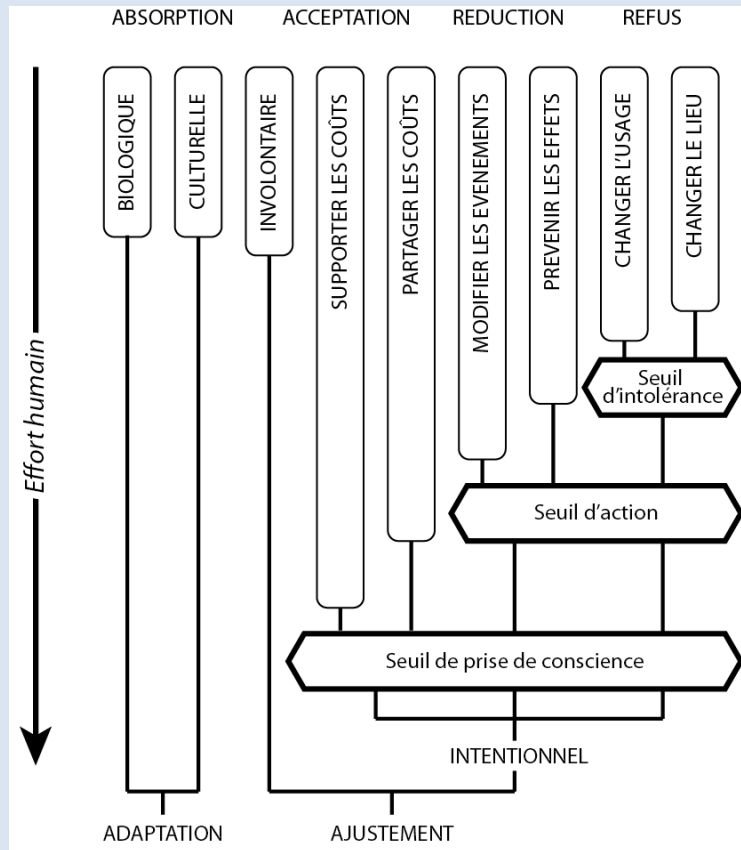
ABSORPTION ACCEPTATION REDUCTION REFUS

Effort humain

BIOLOGIQUE

CULTURELLE

INVOLONTAIRE

SUPPORTER LES COÛTS

PARTAGER LES COÛTS

MODIFIER LES EVENEMENTS

PREVENIR LES EFFETS

CHANGER L'USAGE

CHANGER LE LIEU

Seuil d'intolérance

Seuil d'action

Seuil de prise de conscience

INTENTIONNEL

ADAPTATION

AJUSTEMENT